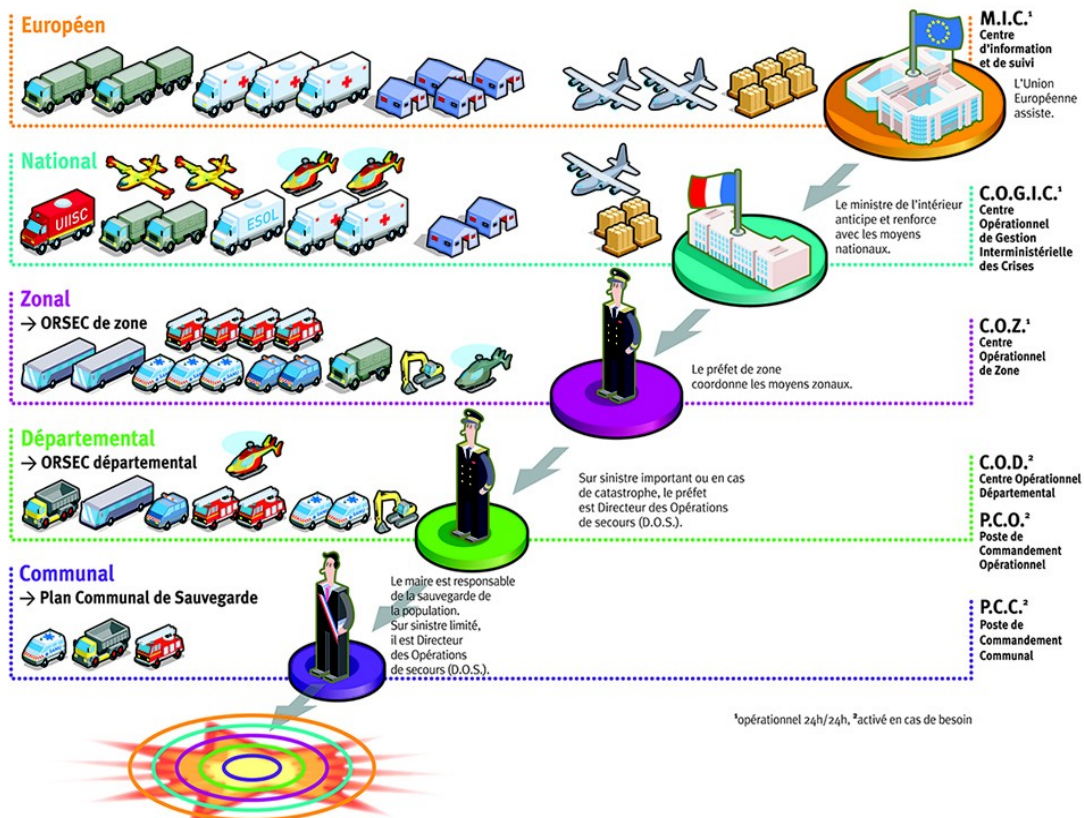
Européen

M.I.C.$^1$
Centre d'information et de suivi

L'Union Européenne assiste.

National

UIISC

ESOL

Le ministre de l'intérieur anticipe et renforce avec les moyens nationaux.

C.O.G.I.C.$^1$
Centre Opérationnel de Gestion Interministérielle des Crises

Zonal
→ ORSEC de zone

Le préfet de zone coordonne les moyens zonaux.

C.O.Z.$^1$
Centre Opérationnel de Zone

Départemental
→ ORSEC départemental

Sur sinistre important ou en cas de catastrophe, le préfet est Directeur des Opérations de secours (D.O.S.).

C.O.D.$^2$
Centre Opérationnel Départemental

P.C.O.$^2$
Poste de Commandement Opérationnel

Communal
→ Plan Communal de Sauvegarde

Le maire est responsable de la sauvegarde de la population. Sur sinistre limité, il est Directeur des Opérations de secours (D.O.S.).

P.C.C.$^2$
Poste de Commandement Communal

$^1$opérationnel 24h/24h, $^2$activé en cas de besoin